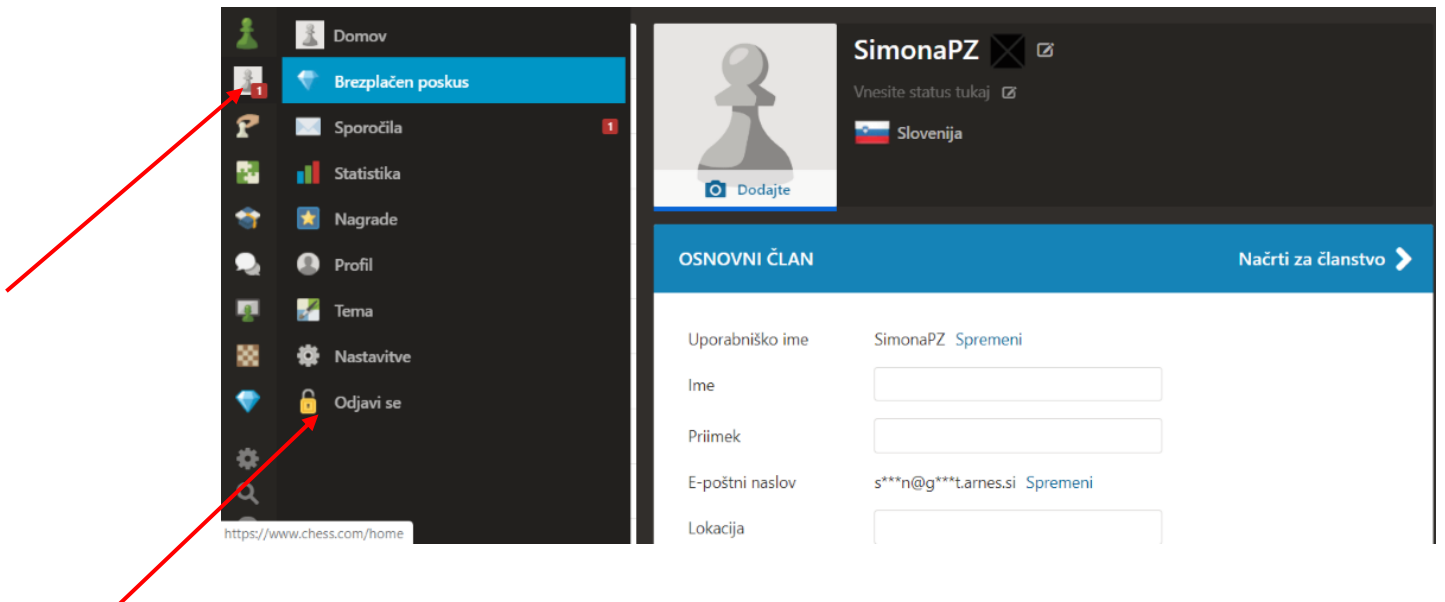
1

Domov

Brezplačen poskus

Sporočila 1

Statistika

Nagrade

Profil

Tema

Nastavitve

Odjavi se

https://www.chess.com/home

Dodajte

SimonaPZ

Vnesite status tukaj

Slovenija

OSNOVNI ČLAN

Načrti za članstvo

Uporabniško ime SimonaPZ Spremeni

Ime

Priimek

E-poštni naslov s***n@g***t.arnes.si Spremeni

Lokacija